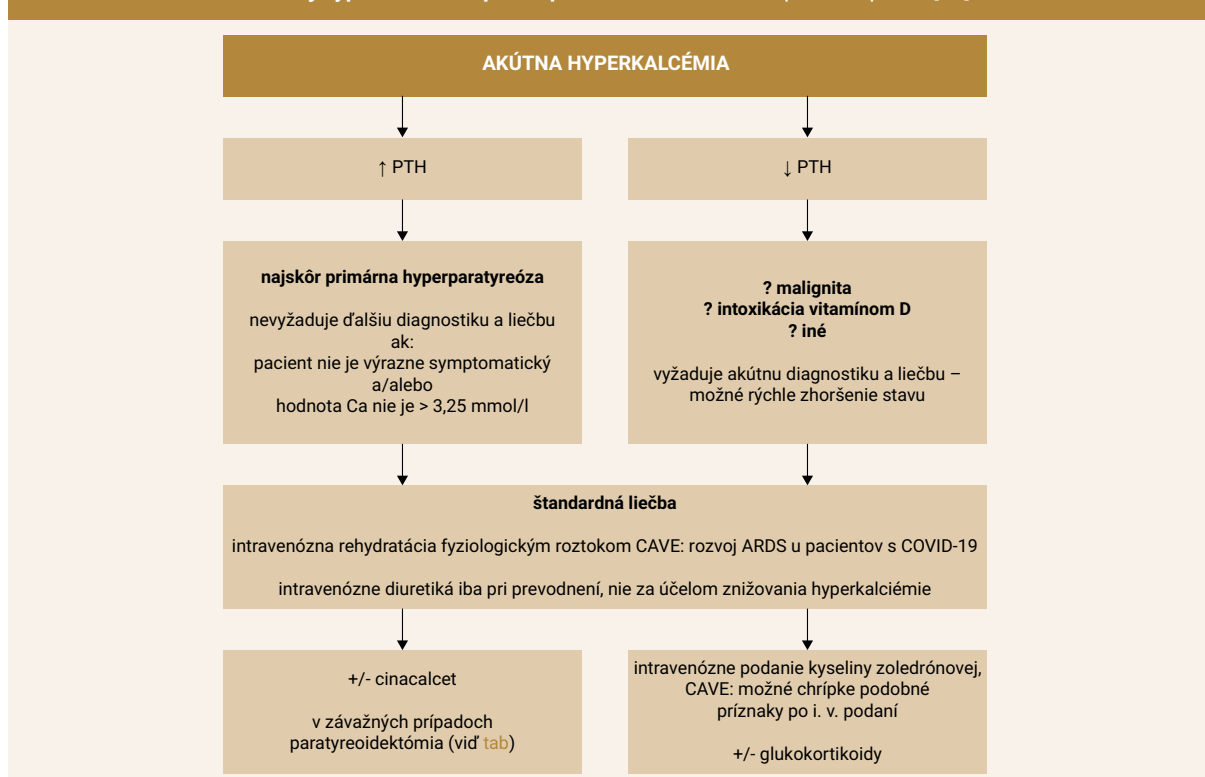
AKÚTNA HYPERKALCÉMIA

↑ PTH

↓ PTH

najskôr primárna hyperparatyreóza

nevyžaduje ďalšiu diagnostiku a liečbu ak:
pacient nie je výrazne symptomatický a/alebo
hodnota Ca nie je > 3,25 mmol/l

? malignita
? intoxikácia vitamínom D
? iné

vyžaduje akútnu diagnostiku a liečbu – možné rýchle zhoršenie stavu

štandardná liečba

intravenózna rehydratácia fyziologickým roztokom CAVE: rozvoj ARDS u pacientov s COVID-19

intravenózne diuretiká iba pri prevodnení, nie za účelom znižovania hyperkalciémie

+/- cinacalcet

v závažných prípadoch paratyreoidektómia (viď tab)

intravenózne podanie kyseliny zoledrónovej, CAVE: možné chrípke podobné príznaky po i. v. podaní

+/- glukokortikoidy